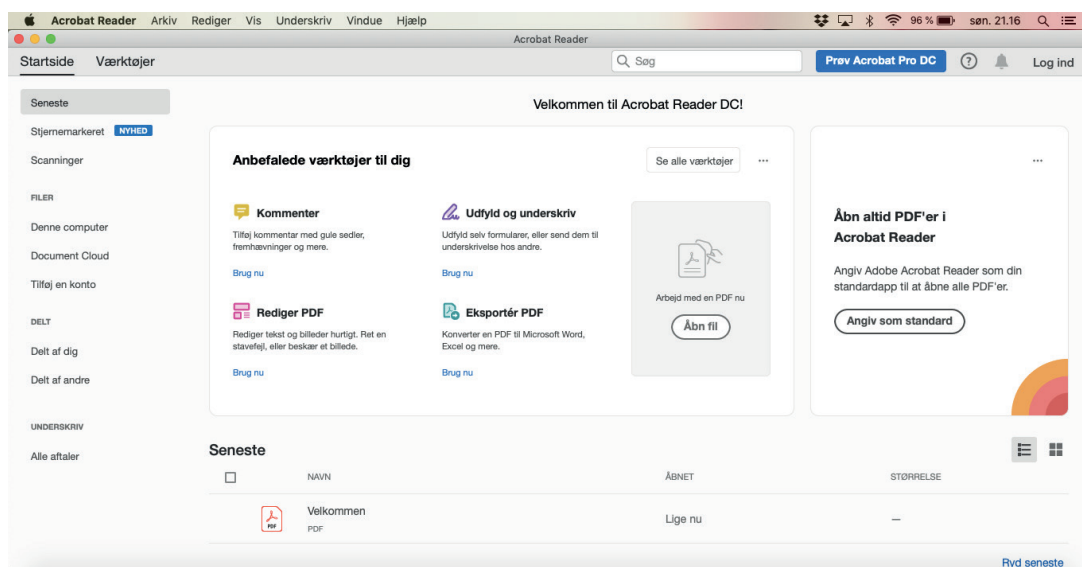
Acrobat Reader Arkiv Rediger Vis Underskriv Vindue Hjælp

96 % søn. 21.16

Acrobat Reader

Startside Værktøjer

Søg

Prøv Acrobat Pro DC

Log ind

Seneste

Stjernemarkeret NYHED

Scanninger

FILER

Denne computer

Document Cloud

Tilføj en konto

DELT

Delt af dig

Delt af andre

UNDERSKRIV

Alle aftaler

Velkommen til Acrobat Reader DC!

Anbefalede værktøjer til dig

Se alle værktøjer

...

Kommenter

Tilføj kommentar med gule sedler, fremhævninger og mere.

Brug nu

Udfyld og underskriv

Udfyld selv formularer, eller send dem til underskrivelse hos andre.

Brug nu

Rediger PDF

Rediger tekst og billeder hurtigt. Ret en stavefejl, eller beskær et billede.

Brug nu

Eksportér PDF

Konverter en PDF til Microsoft Word, Excel og mere.

Brug nu

Arbejd med en PDF nu

Åbn fil

...

Åbn altid PDF'er i Acrobat Reader

Angiv Adobe Acrobat Reader som din standardapp til at åbne alle PDF'er.

Angiv som standard

Seneste

| | NAVN | ÅBNET | STØRRELSE |
|---|---|---|---|
| | Velkommen PDF | Lige nu | — |

Ryd seneste